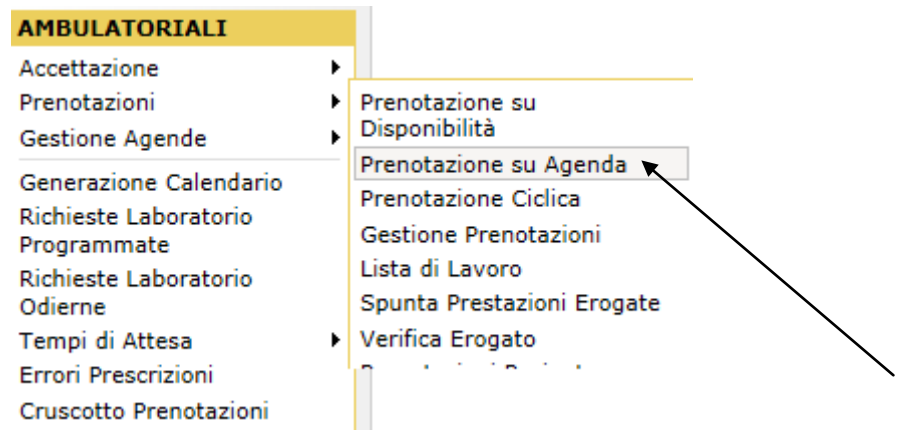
AMBULATORIALI
Accettazione
Prenotazioni
Gestione Agende
Generazione Calendario
Richieste Laboratorio Programmate
Richieste Laboratorio Odierne
Tempi di Attesa
Errori Prescrizioni
Cruscotto Prenotazioni

Prenotazione su Disponibilità
Prenotazione su Agenda
Prenotazione Ciclica
Gestione Prenotazioni
Lista di Lavoro
Spunta Prestazioni Erogate
Verifica Erogato
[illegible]